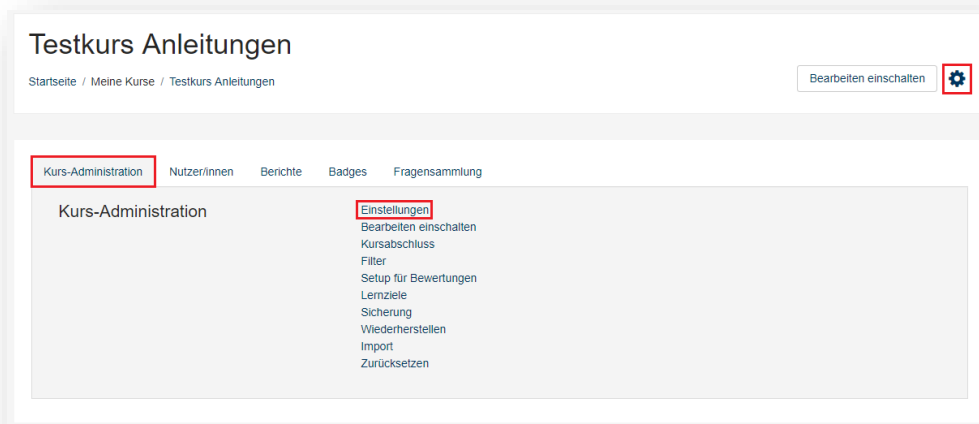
Testkurs Anleitungen

Startseite / Meine Kurse / Testkurs Anleitungen

Bearbeiten einschalten

Kurs-Administration | Nutzer/innen | Berichte | Badges | Fragensammlung

Kurs-Administration

Einstellungen
Bearbeiten einschalten
Kursabschluss
Filter
Setup für Bewertungen
Lernziele
Sicherung
Wiederherstellen
Import
Zurücksetzen